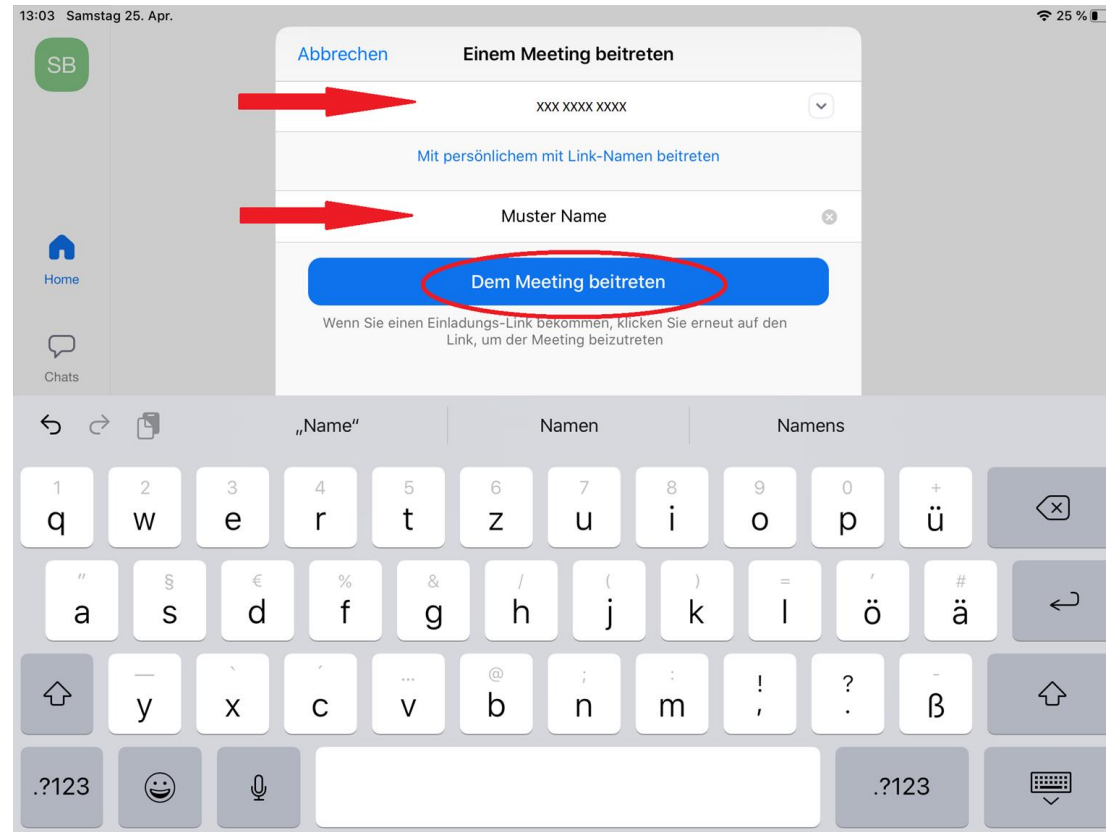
13:03 Samstag 25. Apr.

25 %

SB

Abbrechen

Einem Meeting beitreten

XXX XXXX XXXX

Mit persönlichem mit Link-Namen beitreten

Muster Name

Dem Meeting beitreten

Wenn Sie einen Einladungs-Link bekommen, klicken Sie erneut auf den Link, um der Meeting beizutreten

Home

Chats

„Name“

Namen

Namens

1 q 2 w 3 e 4 r 5 t 6 z 7 u 8 i 9 o 0 p + ü

" a § s € d % f & g / h ( j ) k = l ' ö # ä

— y ` x ´ c ... v @ b ; n : m ! , ? . - ß

.?123

.?123